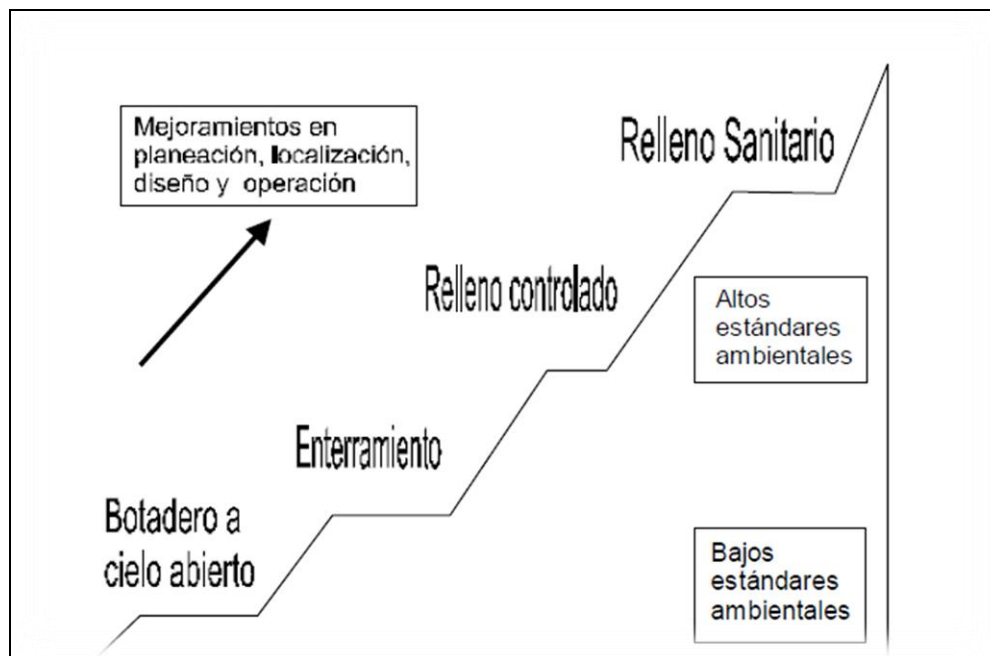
Mejoramientos en planeación, localización, diseño y operación

Relleno Sanitario

Relleno controlado

Altos estándares ambientales

Enterramiento

Botadero a cielo abierto

Bajos estándares ambientales